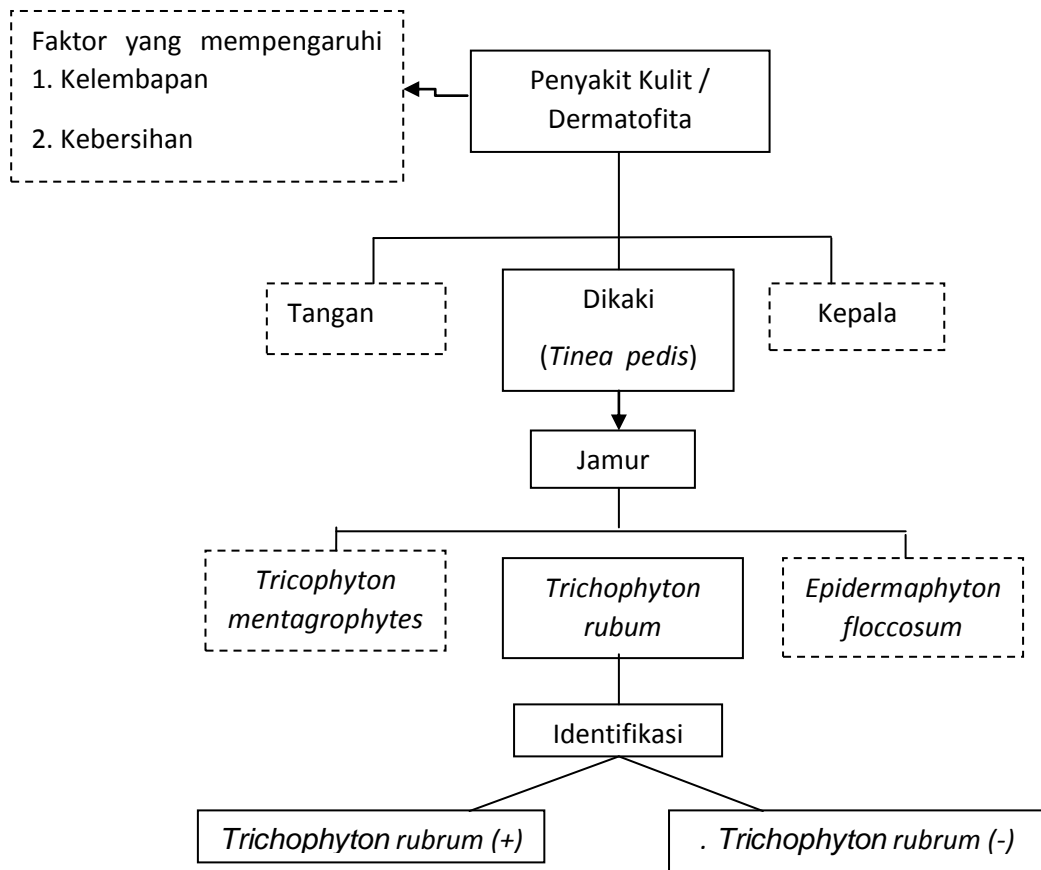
Faktor yang mempengaruhi
1. Kelembapan
2. Kebersihan

Penyakit Kulit / Dermatofita

Tangan

Dikaki (*Tinea pedis*)

Kepala

Jamur

*Tricophyton mentagrophytes*

*Trichophyton rubum*

*Epidermaphyton floccosum*

Identifikasi

*Trichophyton rubrum (+)*

. *Trichophyton rubrum (-)*